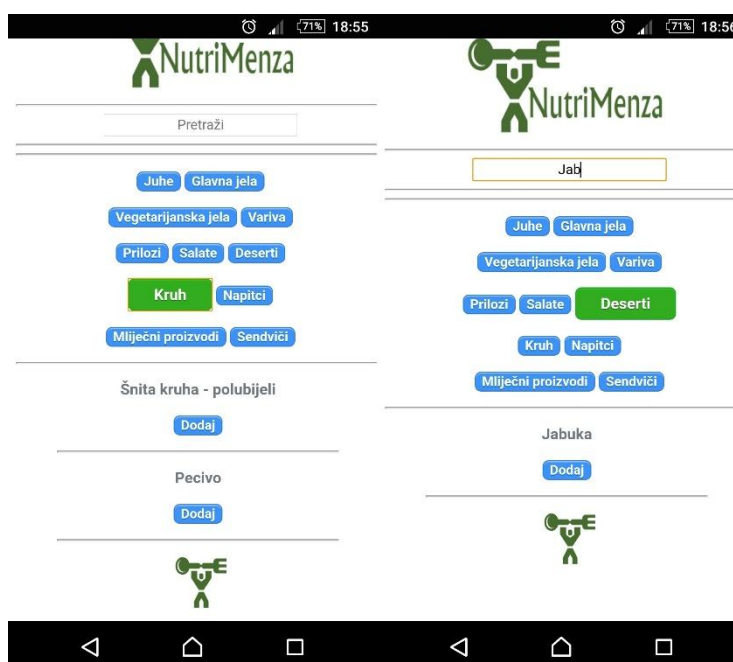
71% 18:55

NutriMenza

Pretraži

Juhe Glavna jela

Vegetarijanska jela Variva

Prilozi Salate Deserti

Kruh Napitci

Mliječni proizvodi Sendviči

Šnita kruha - polubijeli

Dodaj

Pecivo

Dodaj

71% 18:56

NutriMenza

Jab

Juhe Glavna jela

Vegetarijanska jela Variva

Prilozi Salate Deserti

Kruh Napitci

Mliječni proizvodi Sendviči

Jabuka

Dodaj